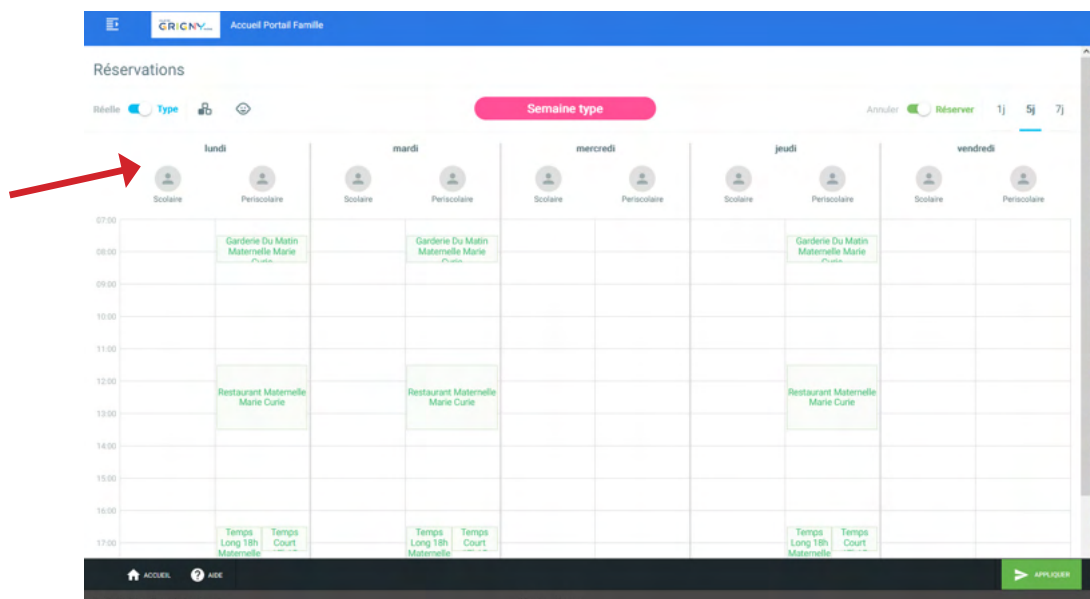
GRIGNY Accueil Portail Famille

Réservations

Réelle Type

Semaine type

Annuler Réserver 1j 5j 7j

| | lundi | | mardi | | mercredi | | jeudi | | vendredi | |
|---|---|---|---|---|---|---|---|---|---|---|
| | Scolaire | Periscolaire | Scolaire | Periscolaire | Scolaire | Periscolaire | Scolaire | Periscolaire | Scolaire | Periscolaire |
| 07:00 | | | | | | | | | | |
| 08:00 | | Garderie Du Matin Maternelle Marie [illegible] | | Garderie Du Matin Maternelle Marie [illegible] | | | | Garderie Du Matin Maternelle Marie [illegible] | | |
| 09:00 | | | | | | | | | | |
| 10:00 | | | | | | | | | | |
| 11:00 | | | | | | | | | | |
| 12:00 | | Restaurant Maternelle Marie Curie | | Restaurant Maternelle Marie Curie | | | | Restaurant Maternelle Marie Curie | | |
| 13:00 | | | | | | | | | | |
| 14:00 | | | | | | | | | | |
| 15:00 | | | | | | | | | | |
| 16:00 | | | | | | | | | | |
| 17:00 | | Temps Long 18h Maternelle / Temps Court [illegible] | | Temps Long 18h Maternelle / Temps Court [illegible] | | | | Temps Long 18h Maternelle / Temps Court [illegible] | | |

ACCUEIL AIDE

APPLIQUER